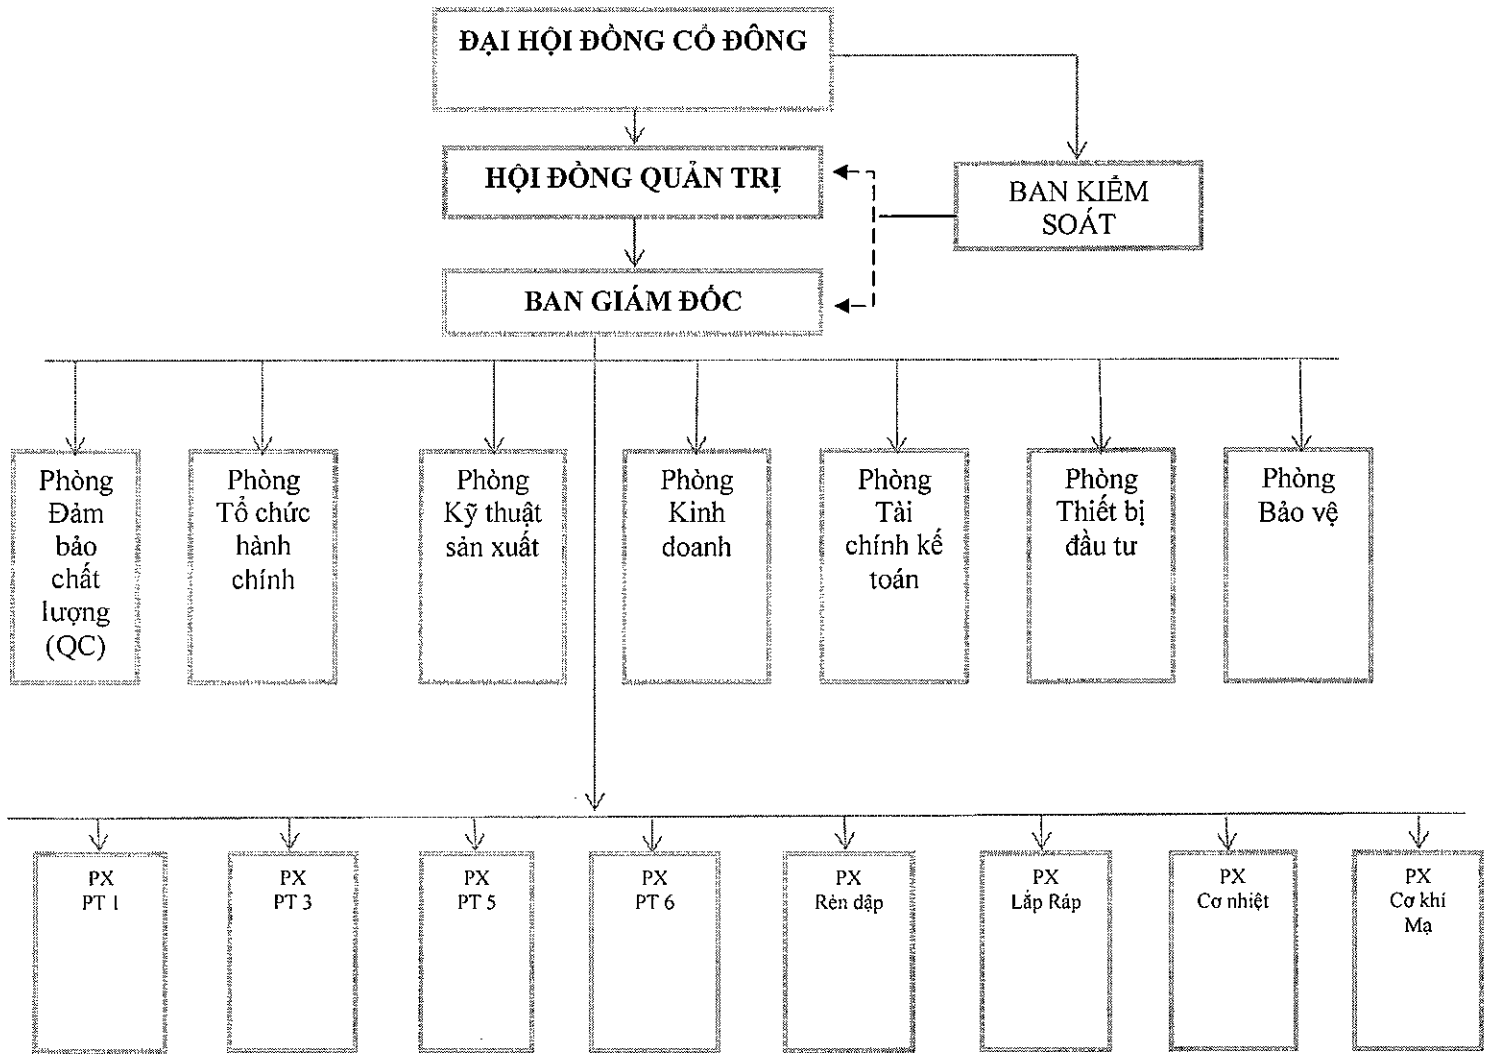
ĐẠI HỘI ĐỒNG CỔ ĐÔNG

HỘI ĐỒNG QUẢN TRỊ

BAN KIỂM SOÁT

BAN GIÁM ĐỐC

Phòng Đảm bảo chất lượng (QC)

Phòng Tổ chức hành chính

Phòng Kỹ thuật sản xuất

Phòng Kinh doanh

Phòng Tài chính kế toán

Phòng Thiết bị đầu tư

Phòng Bảo vệ

PX PT 1

PX PT 3

PX PT 5

PX PT 6

PX Rèn dập

PX Lắp Ráp

PX Cơ nhiệt

PX Cơ khí Mạ